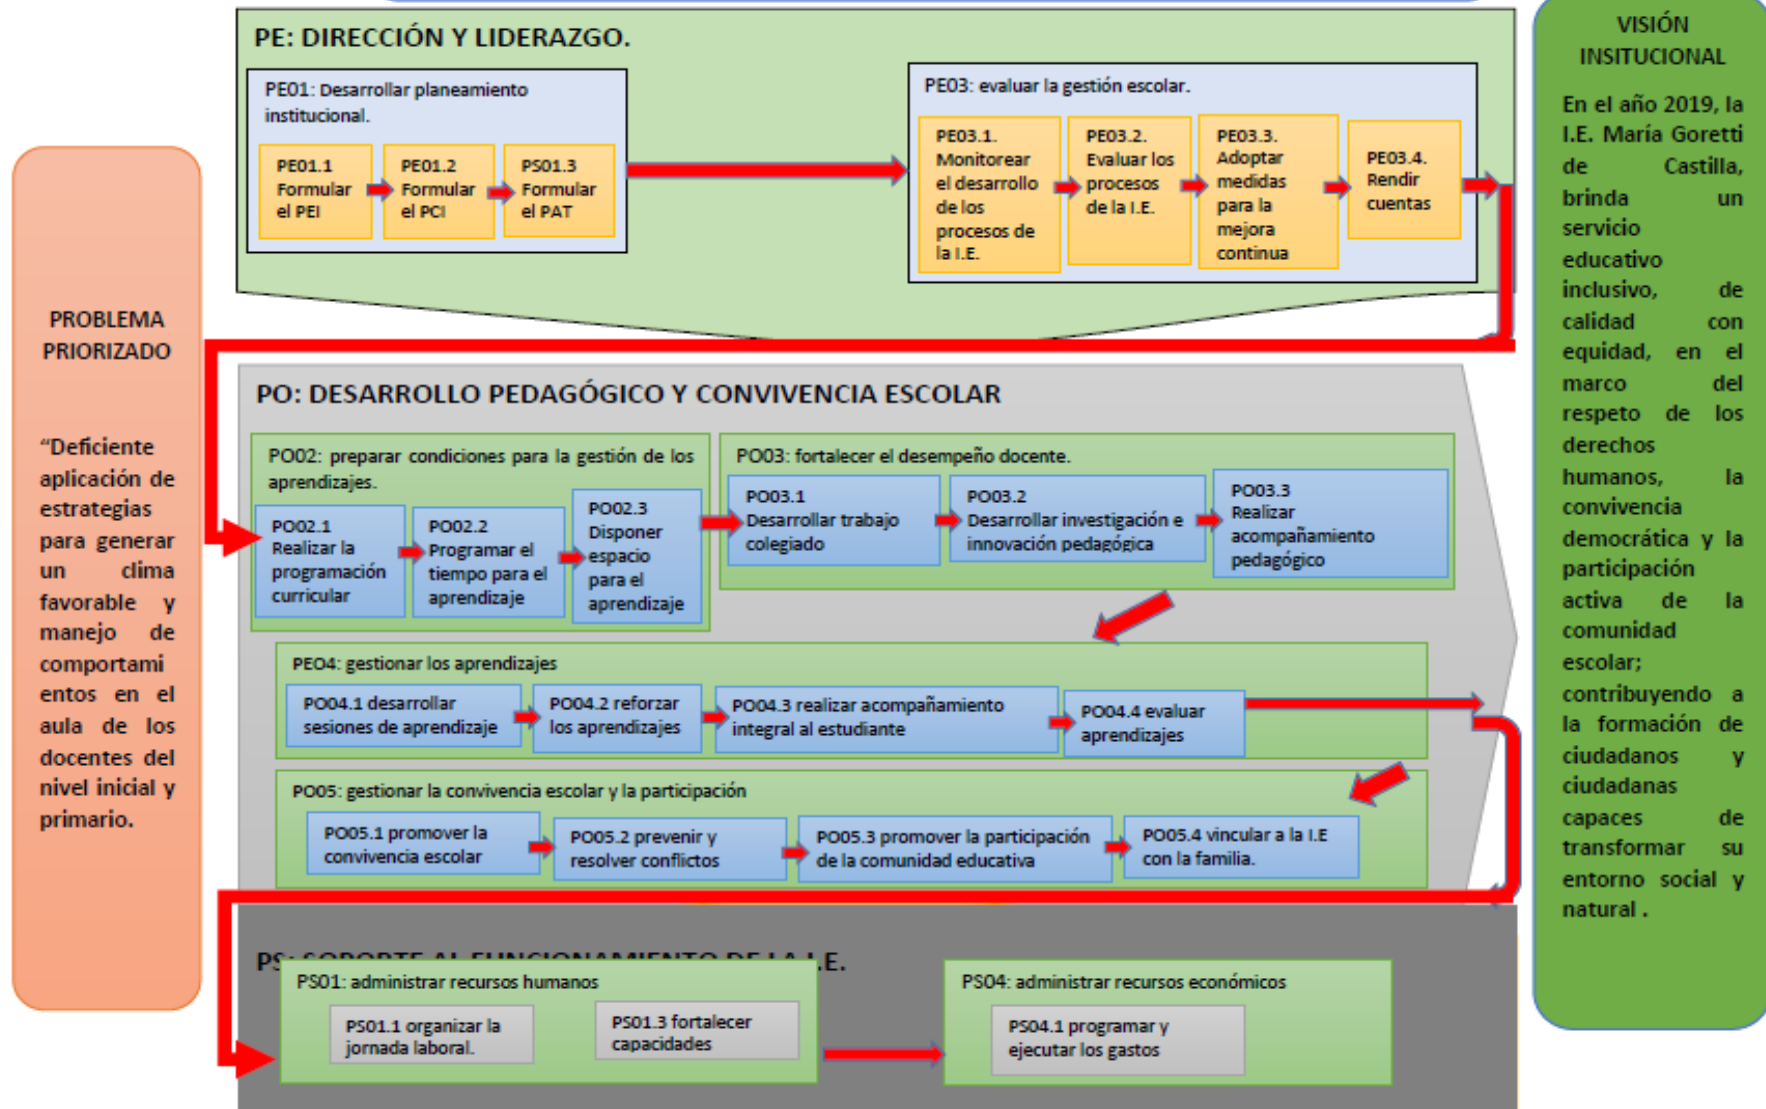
PROBLEMA PRIORIZADO

"Deficiente aplicación de estrategias para generar un clima favorable y manejo de comportamientos en el aula de los docentes del nivel inicial y primario.

PE: DIRECCIÓN Y LIDERAZGO.

PE01: Desarrollar planeamiento institucional.

PE01.1 Formular el PEI

PE01.2 Formular el PCI

PS01.3 Formular el PAT

PE03: evaluar la gestión escolar.

PE03.1. Monitorear el desarrollo de los procesos de la I.E.

PE03.2. Evaluar los procesos de la I.E.

PE03.3. Adoptar medidas para la mejora continua

PE03.4. Rendir cuentas

PO: DESARROLLO PEDAGÓGICO Y CONVIVENCIA ESCOLAR

PO02: preparar condiciones para la gestión de los aprendizajes.

PO02.1 Realizar la programación curricular

PO02.2 Programar el tiempo para el aprendizaje

PO02.3 Disponer espacio para el aprendizaje

PO03: fortalecer el desempeño docente.

PO03.1 Desarrollar trabajo colegiado

PO03.2 Desarrollar investigación e innovación pedagógica

PO03.3 Realizar acompañamiento pedagógico

PEO4: gestionar los aprendizajes

PO04.1 desarrollar sesiones de aprendizaje

PO04.2 reforzar los aprendizajes

PO04.3 realizar acompañamiento integral al estudiante

PO04.4 evaluar aprendizajes

PO05: gestionar la convivencia escolar y la participación

PO05.1 promover la convivencia escolar

PO05.2 prevenir y resolver conflictos

PO05.3 promover la participación de la comunidad educativa

PO05.4 vincular a la I.E con la familia.

PS: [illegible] I.E.

PS01: administrar recursos humanos

PS01.1 organizar la jornada laboral.

PS01.3 fortalecer capacidades

PS04: administrar recursos económicos

PS04.1 programar y ejecutar los gastos

VISIÓN INSITUCIONAL

En el año 2019, la I.E. María Goretti de Castilla, brinda un servicio educativo inclusivo, de calidad con equidad, en el marco del respeto de los derechos humanos, la convivencia democrática y la participación activa de la comunidad escolar; contribuyendo a la formación de ciudadanos y ciudadanas capaces de transformar su entorno social y natural .